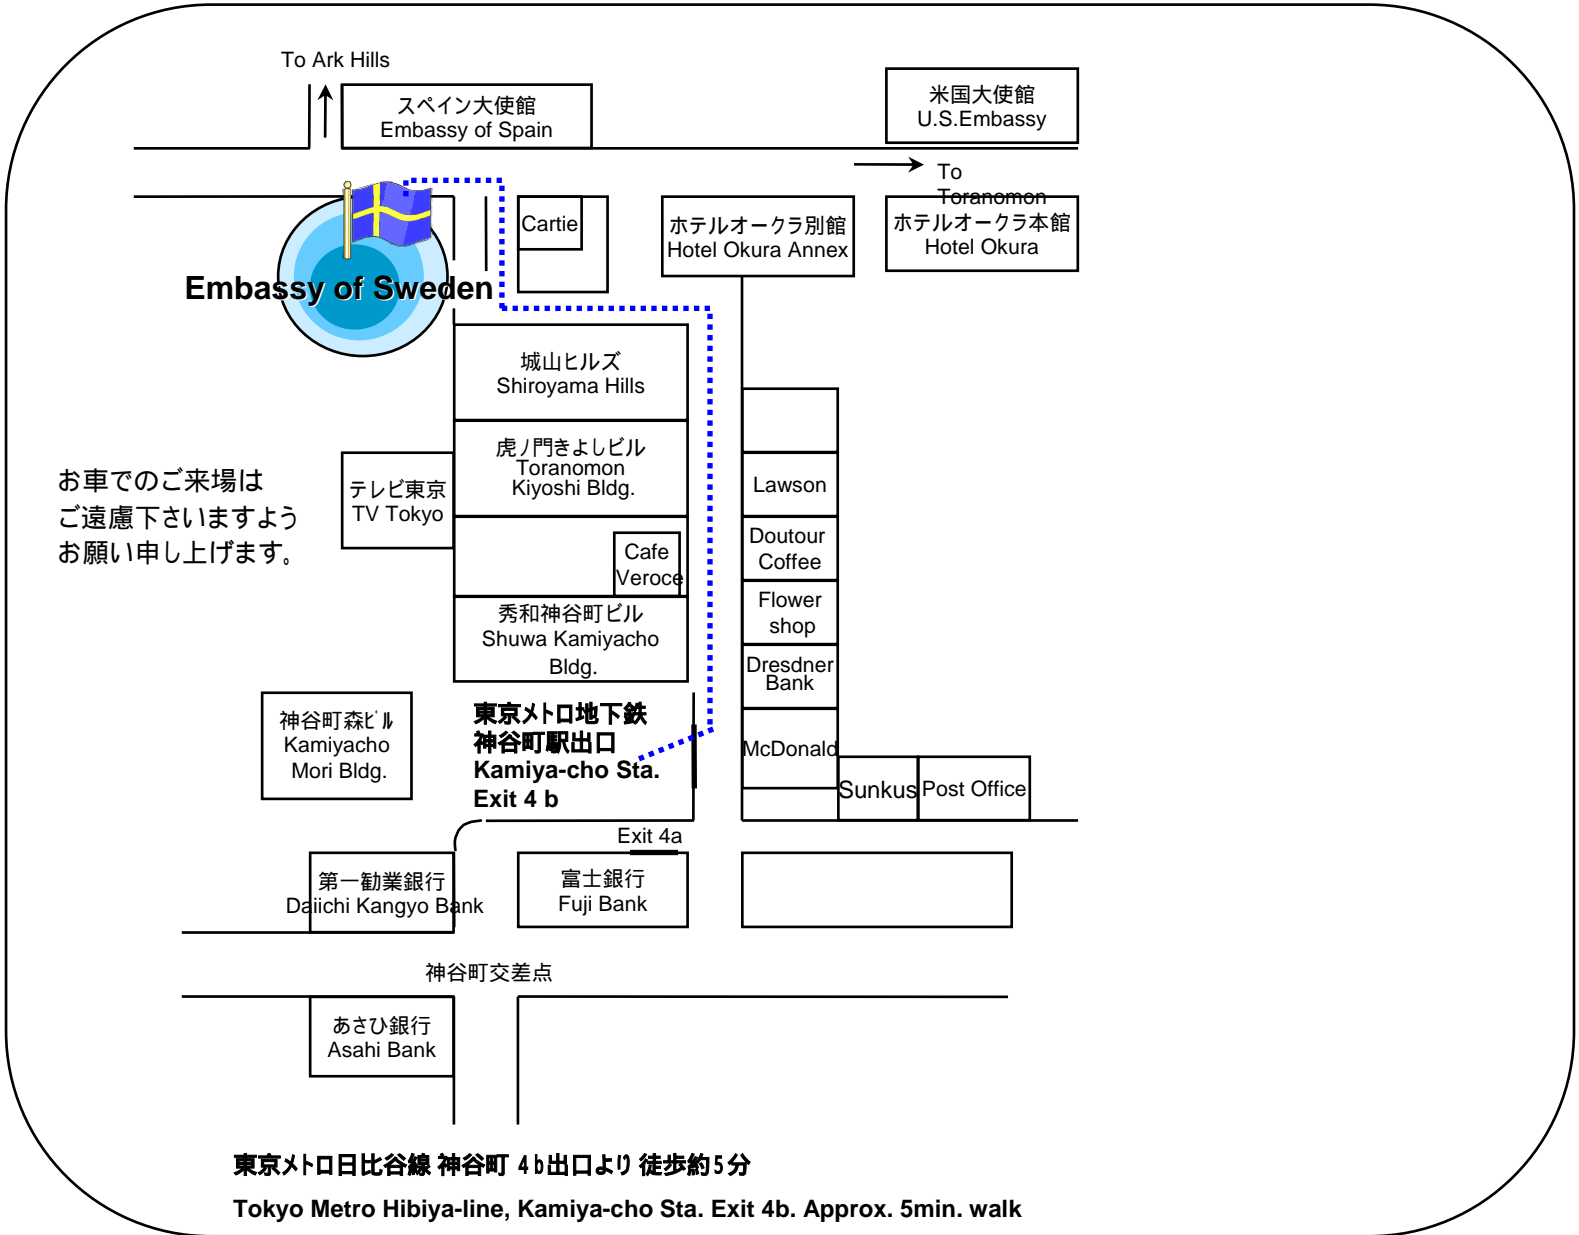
To Ark Hills

スペイン大使館
Embassy of Spain

米国大使館
U.S.Embassy

To Toranomon

Cartie

ホテルオークラ別館
Hotel Okura Annex

ホテルオークラ本館
Hotel Okura

Embassy of Sweden

城山ヒルズ
Shiroyama Hills

虎ノ門きよしビル
Toranomon Kiyoshi Bldg.

テレビ東京
TV Tokyo

Cafe Veroce

秀和神谷町ビル
Shuwa Kamiyacho Bldg.

Lawson

Doutour Coffee

Flower shop

Dresdner Bank

McDonald

Sunkus

Post Office

お車でのご来場は
ご遠慮下さいますよう
お願い申し上げます。

神谷町森ビル
Kamiyacho Mori Bldg.

東京メトロ地下鉄
神谷町駅出口
Kamiya-cho Sta.
Exit 4 b

Exit 4a

第一勧業銀行
Daiichi Kangyo Bank

富士銀行
Fuji Bank

神谷町交差点

あさひ銀行
Asahi Bank

東京メトロ日比谷線 神谷町 4b出口より 徒歩約5分

Tokyo Metro Hibiya-line, Kamiya-cho Sta. Exit 4b. Approx. 5min. walk